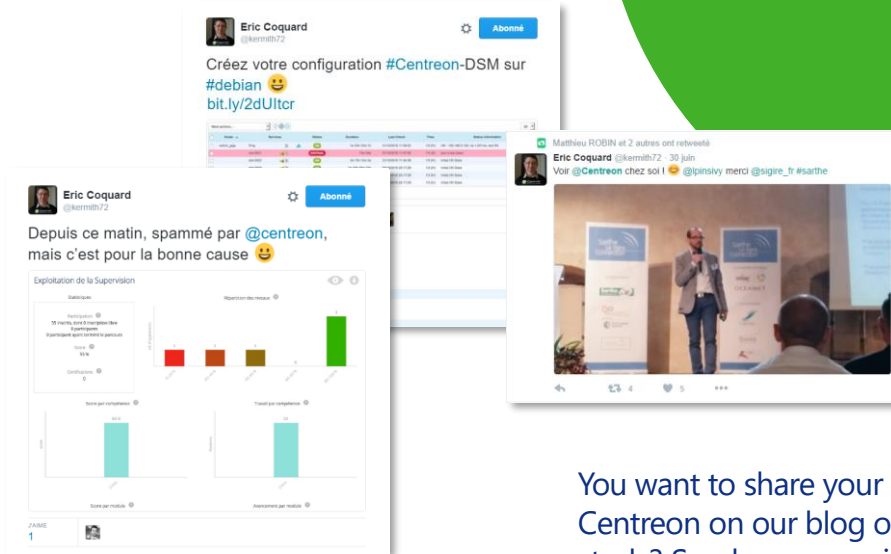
Eric Coquard
@kermith72

Abonné

Créez votre configuration #Centreon-DSM sur #debian 😀
bit.ly/2dUltcr

Matthieu ROBIN et 2 autres ont retweeté

Eric Coquard @kermith72 · 30 juin
Voir @Centreon chez soi ! 😊 @lpinsivy merci @sigire_fr #sarthe

4 5

Eric Coquard
@kermith72

Abonné

Depuis ce matin, spammé par @centreon, mais c'est pour la bonne cause 😀

Exploitation de la Supervision

Statistiques

Répartition des niveaux

Score par compétence

Travail par compétence

Score par module

Avancement par module

J'AIME
1

You want to share your
Centreon on our blog o